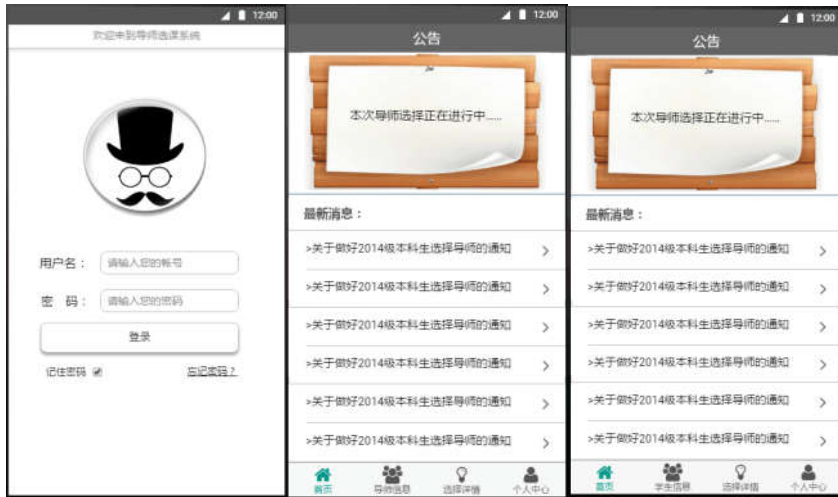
12:00

欢迎来到导师选课系统

用户名：请输入您的帐号

密 码：请输入您的密码

登录

记住密码

忘记密码？

12:00

公告

本次导师选择正在进行中......

最新消息：

>关于做好2014级本科生选择导师的通知

>关于做好2014级本科生选择导师的通知

>关于做好2014级本科生选择导师的通知

>关于做好2014级本科生选择导师的通知

>关于做好2014级本科生选择导师的通知

>关于做好2014级本科生选择导师的通知

首页 导师信息 选择详情 个人中心

12:00

公告

本次导师选择正在进行中......

最新消息：

>关于做好2014级本科生选择导师的通知

>关于做好2014级本科生选择导师的通知

>关于做好2014级本科生选择导师的通知

>关于做好2014级本科生选择导师的通知

>关于做好2014级本科生选择导师的通知

>关于做好2014级本科生选择导师的通知

首页 学生信息 选择详情 个人中心